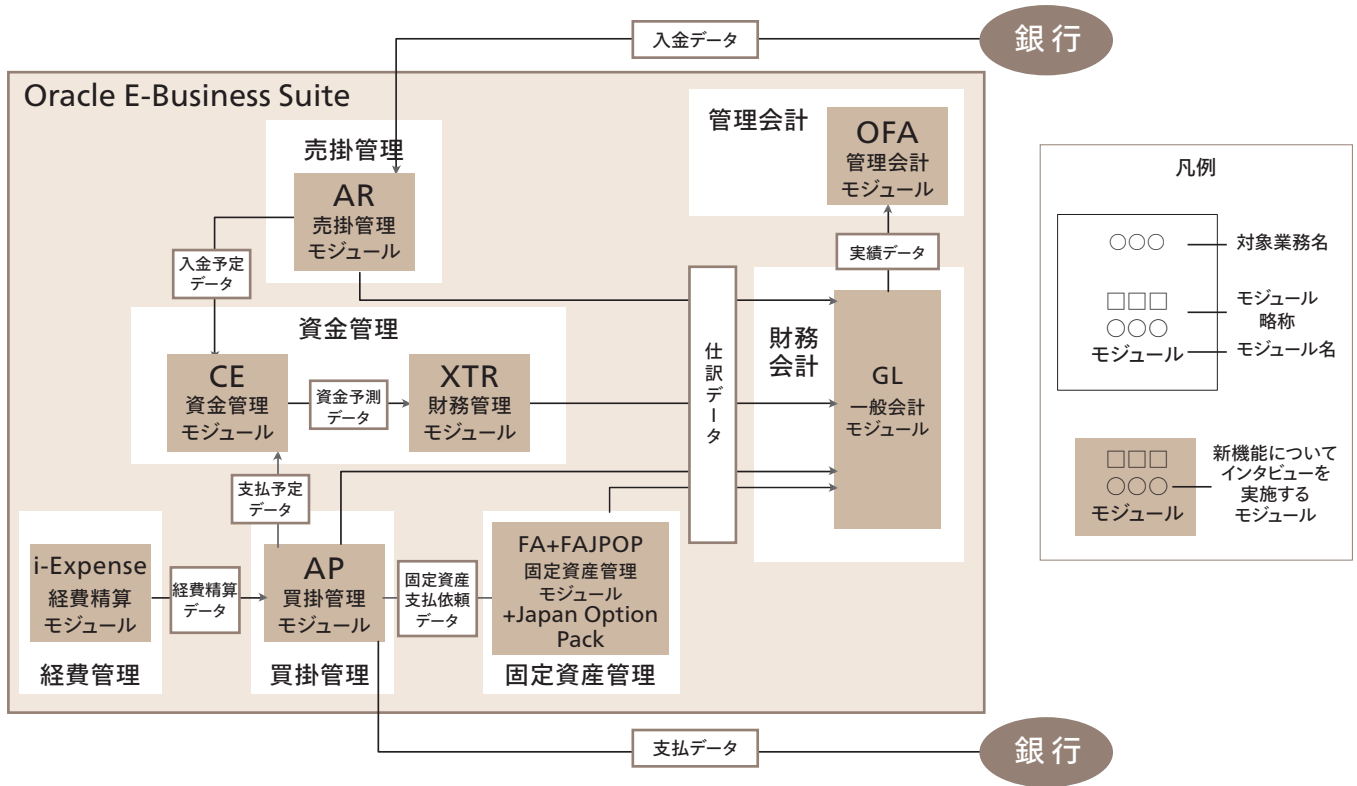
入金データ

銀行

Oracle E-Business Suite

売掛管理

AR
売掛管理
モジュール

管理会計

OFA
管理会計
モジュール

実績データ

入金予定
データ

資金管理

CE
資金管理
モジュール

資金予測
データ

XTR
財務管理
モジュール

仕訳データ

財務会計

GL
一般会計
モジュール

支払予定
データ

i-Expense
経費精算
モジュール

経費精算
データ

AP
買掛管理
モジュール

固定資産
支払依頼
データ

FA+FAJPOP
固定資産管理
モジュール
+Japan Option Pack

経費管理

買掛管理

固定資産管理

支払データ

銀行

凡例

○○○ 対象業務名

□□□ モジュール略称
○○○
モジュール モジュール名

□□□
○○○
モジュール
新機能についてインタビューを実施するモジュール